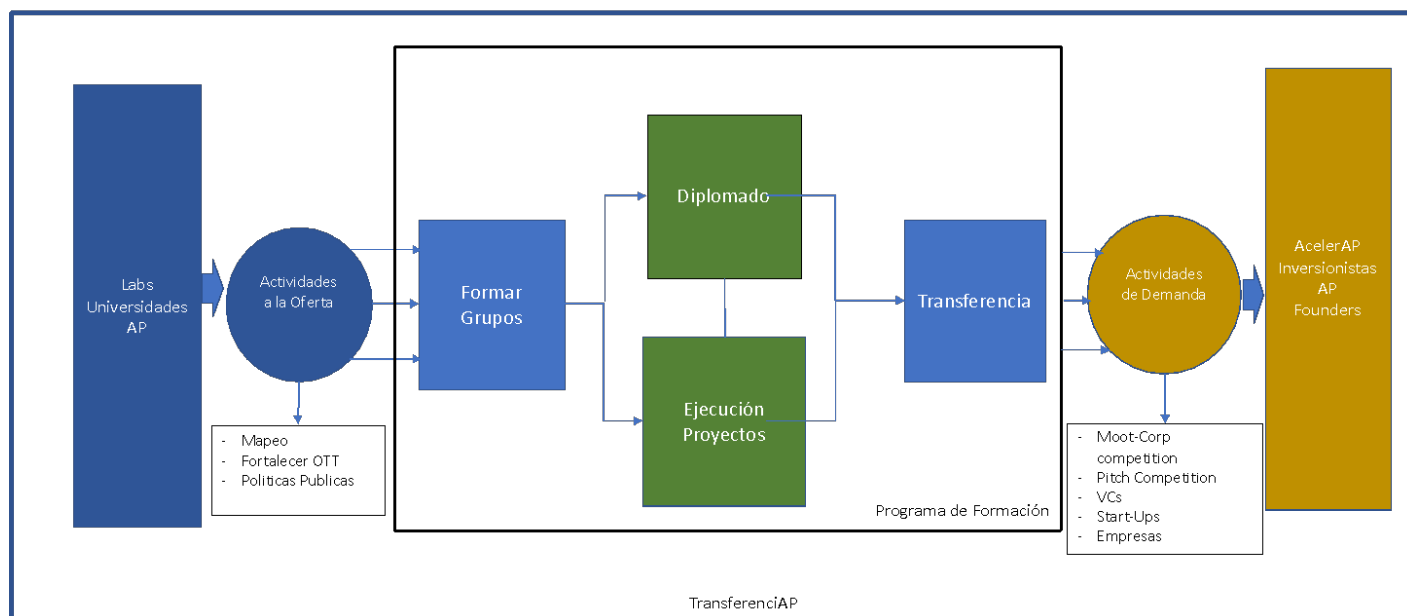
Labs
Universidades
AP

Actividades
a la Oferta

- Mapeo
- Fortalecer OTT
- Politicas Publicas

Formar
Grupos

Diplomado

Ejecución
Proyectos

Transferencia

Programa de Formación

Actividades
de Demanda

- Moot-Corp competition
- Pitch Competition
- VCs
- Start-Ups
- Empresas

AcelerAP
Inversionistas
AP
Founders

TransferenciAP